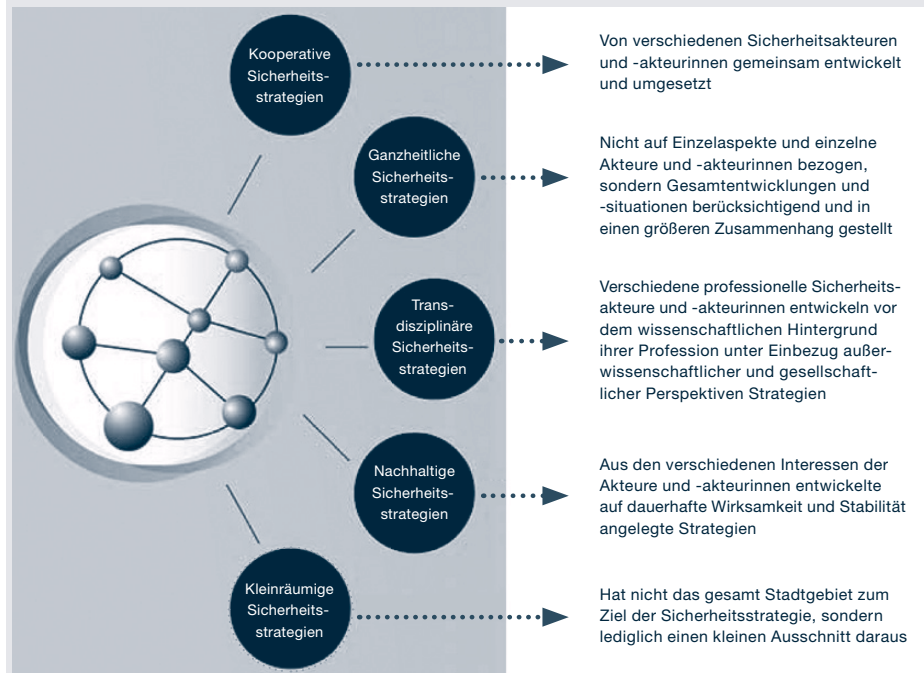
Kooperative Sicherheitsstrategien

Von verschiedenen Sicherheitsakteuren und -akteurinnen gemeinsam entwickelt und umgesetzt

Ganzheitliche Sicherheitsstrategien

Nicht auf Einzelaspekte und einzelne Akteure und -akteurinnen bezogen, sondern Gesamtentwicklungen und -situationen berücksichtigend und in einen größeren Zusammenhang gestellt

Transdisziplinäre Sicherheitsstrategien

Verschiedene professionelle Sicherheitsakteure und -akteurinnen entwickeln vor dem wissenschaftlichen Hintergrund ihrer Profession unter Einbezug außerwissenschaftlicher und gesellschaftlicher Perspektiven Strategien

Nachhaltige Sicherheitsstrategien

Aus den verschiedenen Interessen der Akteure und -akteurinnen entwickelte auf dauerhafte Wirksamkeit und Stabilität angelegte Strategien

Kleinräumige Sicherheitsstrategien

Hat nicht das gesamt Stadtgebiet zum Ziel der Sicherheitsstrategie, sondern lediglich einen kleinen Ausschnitt daraus